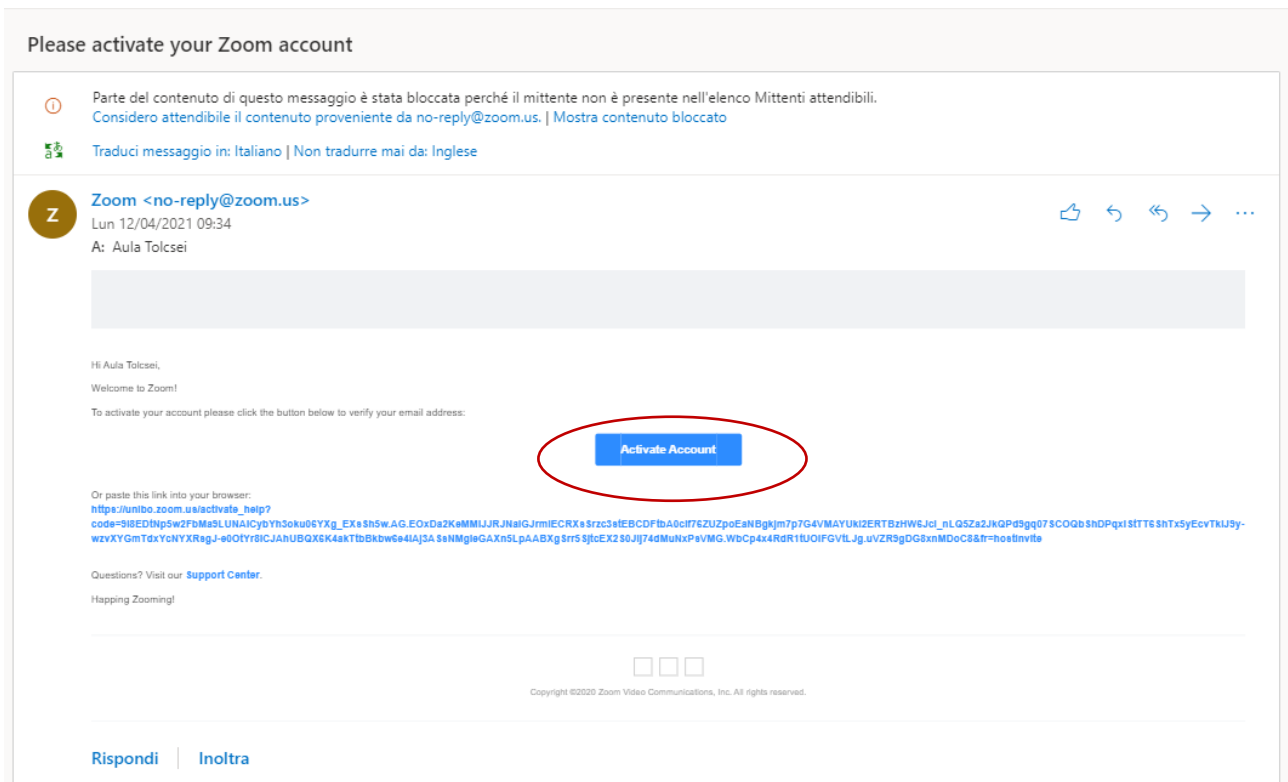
Please activate your Zoom account

Parte del contenuto di questo messaggio è stata bloccata perché il mittente non è presente nell'elenco Mittenti attendibili.
Considero attendibile il contenuto proveniente da no-reply@zoom.us. | Mostra contenuto bloccato

Traduci messaggio in: Italiano | Non tradurre mai da: Inglese

Z

Zoom <no-reply@zoom.us>
Lun 12/04/2021 09:34
A: Aula Tolcsei

Hi Aula Tolcsei,

Welcome to Zoom!

To activate your account please click the button below to verify your email address:

Activate Account

Or paste this link into your browser:
https://unibo.zoom.us/activate_help?code=5I8EDtNp5w2FbMa9LUNAICybYh3oku06YXg_EXs$h5w.AG.EOxDa2KeMMIJJRJNalGJrmIECRXs$rzc3stEBCDFtbA0cIf76ZUZpoEaNBgkjm7p7G4VMAYUkI2ERTBzHW6Jcl_nLQ5Za2JkQPd5gq07$COQb$hDPqxI$tTT6$hTx5yEcvTkIJ5y-wzvXYGmTdxYcNYXRsgJ-e0OtYr8ICJAhUBQX6K4akTtbBkbw6e4IAj3A$sNMgleGAXn5LpAABXg$rr5$jtcEX2$0JIj74dMuNxPsVMG.WbCp4x4RdR1tUOIFGVtLJg.uVZR9gDG8xnMDoC8&fr=hostinvite

Questions? Visit our Support Center.

Happing Zooming!

Copyright ©2020 Zoom Video Communications, Inc. All rights reserved.

Rispondi | Inoltra